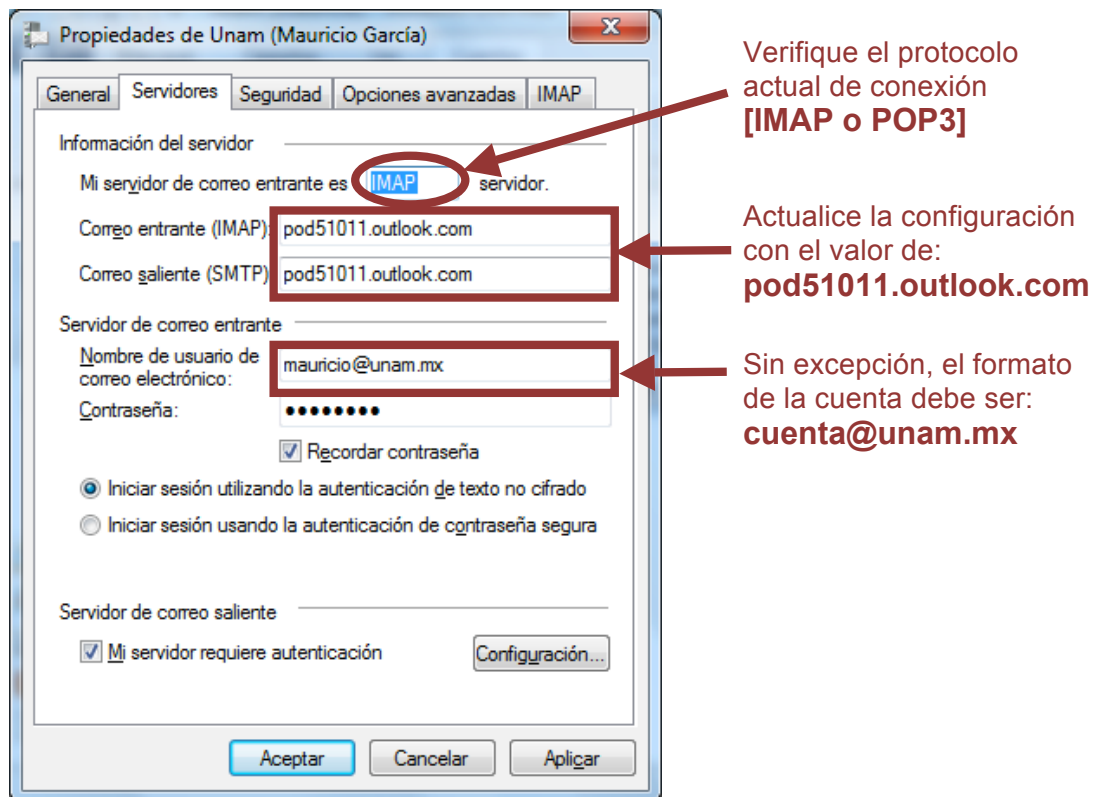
Propiedades de Unam (Mauricio García)

General | Servidores | Seguridad | Opciones avanzadas | IMAP

Información del servidor

Mi servidor de correo entrante es IMAP servidor.

Correo entrante (IMAP): pod51011.outlook.com

Correo saliente (SMTP): pod51011.outlook.com

Servidor de correo entrante

Nombre de usuario de correo electrónico: mauricio@unam.mx

Contraseña: ••••••••

Recordar contraseña

Iniciar sesión utilizando la autenticación de texto no cifrado

Iniciar sesión usando la autenticación de contraseña segura

Servidor de correo saliente

Mi servidor requiere autenticación

Configuración...

Aceptar | Cancelar | Aplicar

Verifique el protocolo actual de conexión **[IMAP o POP3]**

Actualice la configuración con el valor de: **pod51011.outlook.com**

Sin excepción, el formato de la cuenta debe ser: **cuenta@unam.mx**